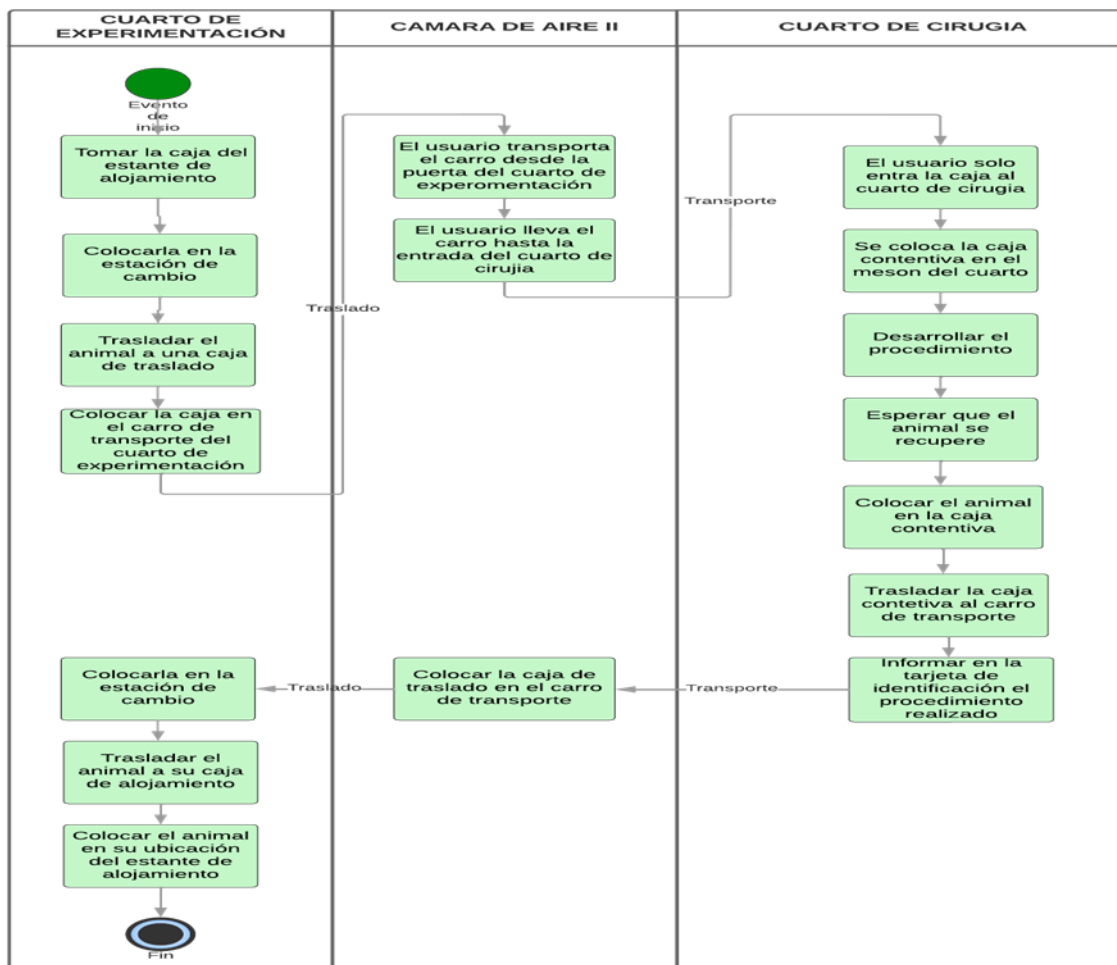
| CUARTO DE EXPERIMENTACIÓN | CAMARA DE AIRE II | CUARTO DE CIRUGIA |
|---|---|---|

Evento de inicio

Tomar la caja del estante de alojamiento

Colocarla en la estación de cambio

Trasladar el animal a una caja de traslado

Colocar la caja en el carro de transporte del cuarto de experimentación

Traslado

El usuario transporta el carro desde la puerta del cuarto de experomentación

El usuario lleva el carro hasta la entrada del cuarto de cirujia

Transporte

El usuario solo entra la caja al cuarto de cirugia

Se coloca la caja contentiva en el meson del cuarto

Desarrollar el procedimiento

Esperar que el animal se recupere

Colocar el animal en la caja contentiva

Trasladar la caja contetiva al carro de transporte

Informar en la tarjeta de identificación el procedimiento realizado

Transporte

Colocar la caja de traslado en el carro de transporte

Traslado

Colocarla en la estación de cambio

Trasladar el animal a su caja de alojamiento

Colocar el animal en su ubicación del estante de alojamiento

Fin